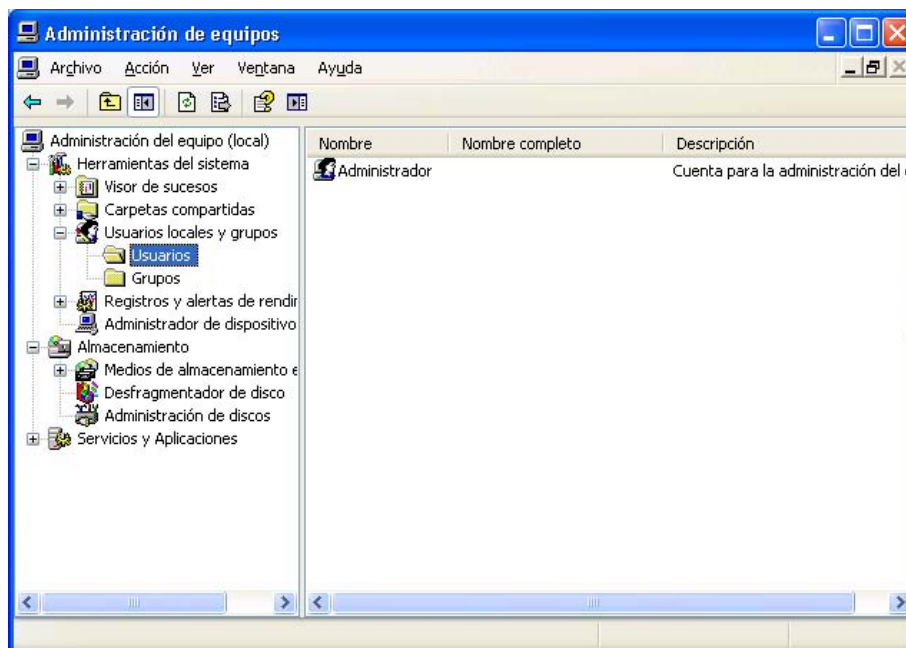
Administración de equipos

Archivo Acción Ver Ventana Ayuda

Administración del equipo (local)
Herramientas del sistema
Visor de sucesos
Carpetas compartidas
Usuarios locales y grupos
Usuarios
Grupos
Registros y alertas de rendir
Administrador de dispositivo
Almacenamiento
Medios de almacenamiento e
Desfragmentador de disco
Administración de discos
Servicios y Aplicaciones

| Nombre | Nombre completo | Descripción |
|---|---|---|
| Administrador | | Cuenta para la administración del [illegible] |